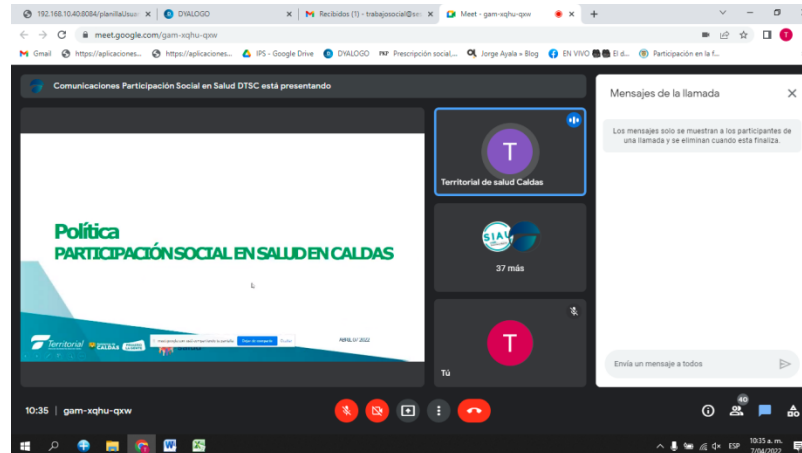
192.168.10.40:8084/planillaUsua ×
DYALOGO ×
Recibidos (1) - trabajosocial@s ×
Meet - gam-xqhu-qxw ×
+

meet.google.com/gam-xqhu-qxw

Gmail https://aplicaciones... https://aplicaciones... IPS - Google Drive DYALOGO Prescripción social,... Jorge Ayala » Blog EN VIVO El d... Participación en la f...

Comunicaciones Participación Social en Salud DTSC está presentando

Política
PARTICIPACIÓN SOCIAL EN SALUD EN CALDAS

Territorial CALDAS

ABRIL 07 2022

Territorial de salud Caldas

37 más

Tú

Mensajes de la llamada

Los mensajes solo se muestran a los participantes de una llamada y se eliminan cuando esta finaliza.

Envía un mensaje a todos

10:35 | gam-xqhu-qxw

40

ESP 10:35 a. m. 7/04/2022